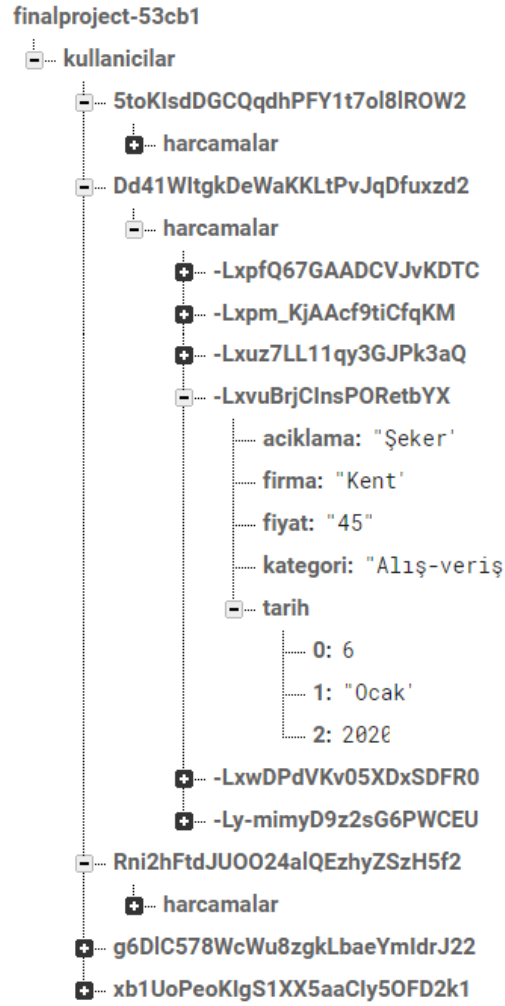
finalproject-53cb1
kullanicilar
5toKlsdDGCQqdhPFY1t7ol8lROW2
harcamalar
Dd41WltgkDeWaKKLtPvJqDfuxzd2
harcamalar
-LxpfQ67GAADCVJvKDTC
-Lxpm_KjAAcf9tiCfqKM
-Lxuz7LL11qy3GJPk3aQ
-LxvuBrjClnsPORetbYX
aciklama: "Şeker"
firma: "Kent"
fiyat: "45"
kategori: "Alış-veriş
tarih
0: 6
1: "Ocak"
2: 2020
-LxwDPdVKv05XDxSDFR0
-Ly-mimyD9z2sG6PWCEU
Rni2hFtdJUOO24alQEzhyZSzH5f2
harcamalar
g6DlC578WcWu8zgkLbaeYmldrJ22
xb1UoPeoKlgS1XX5aaCly5OFD2k1